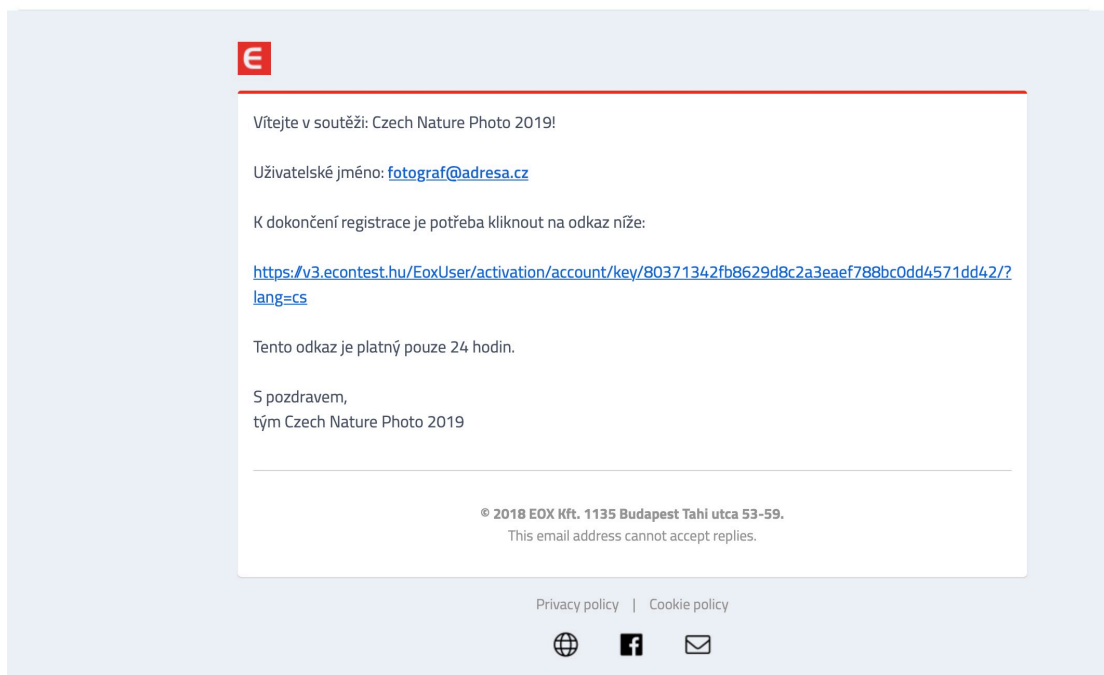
Vítejte v soutěži: Czech Nature Photo 2019!

Uživatelské jméno: fotograf@adresa.cz

K dokončení registrace je potřeba kliknout na odkaz níže:

https://v3.econtest.hu/EoxUser/activation/account/key/80371342fb8629d8c2a3eaef788bc0dd4571dd42/?lang=cs

Tento odkaz je platný pouze 24 hodin.

S pozdravem,
tým Czech Nature Photo 2019

© 2018 EOX Kft. 1135 Budapest Tahi utca 53-59.
This email address cannot accept replies.

Privacy policy | Cookie policy